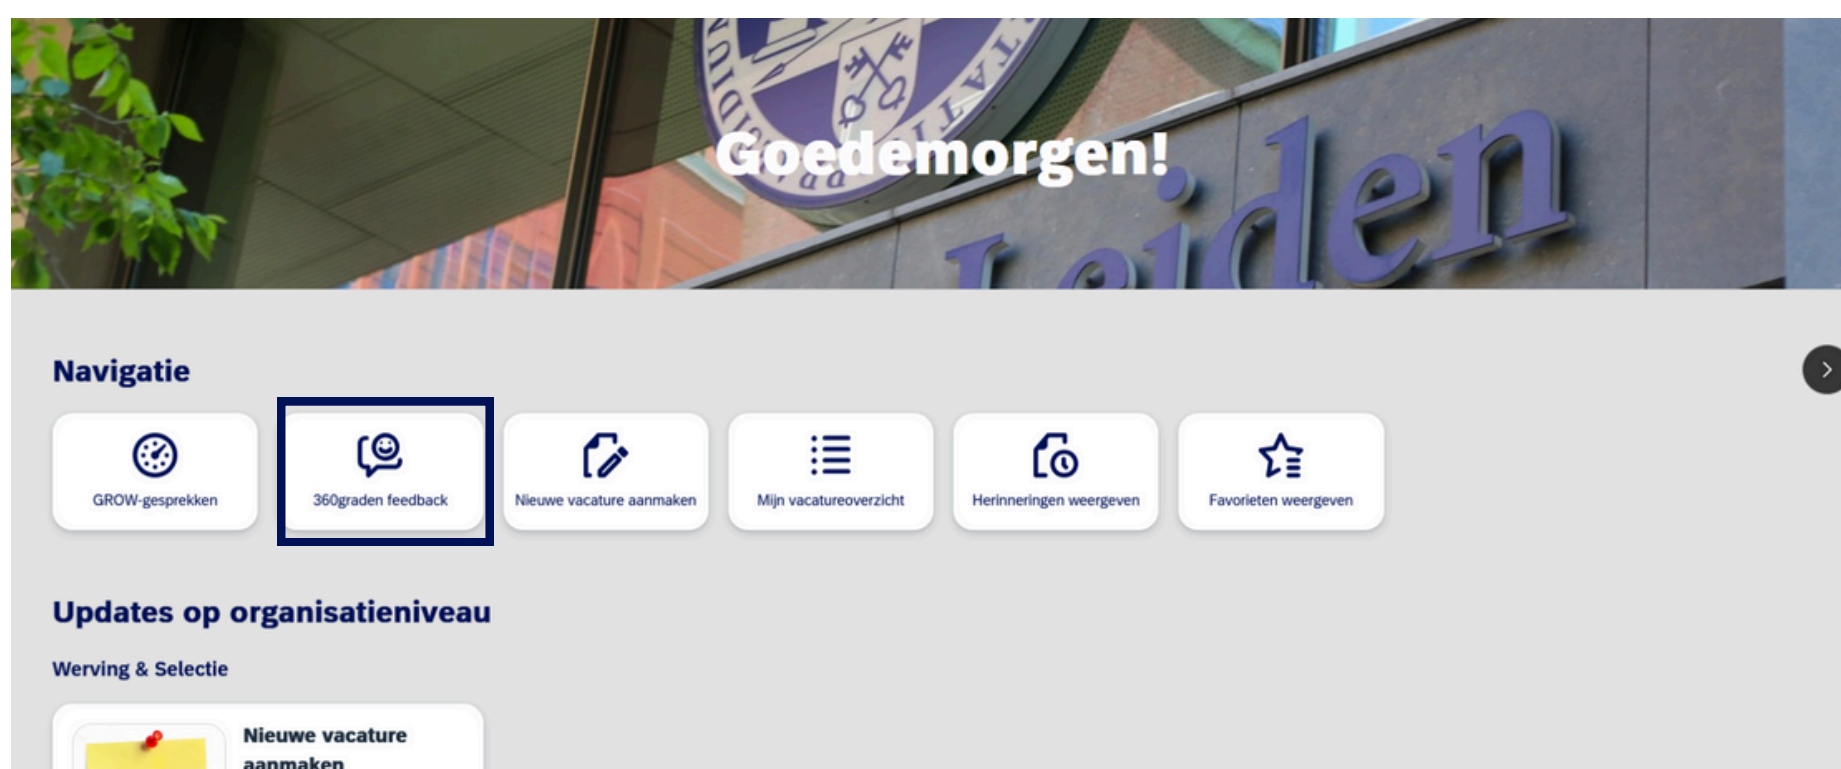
Goedemorgen!

Leiden

Navigatie

GROW-gesprekken

360graden feedback

Nieuwe vacature aanmaken

Mijn vacatureoverzicht

Herinneringen weergeven

Favorieten weergeven

Updates op organisatieniveau

Werving & Selectie

Nieuwe vacature aanmaken